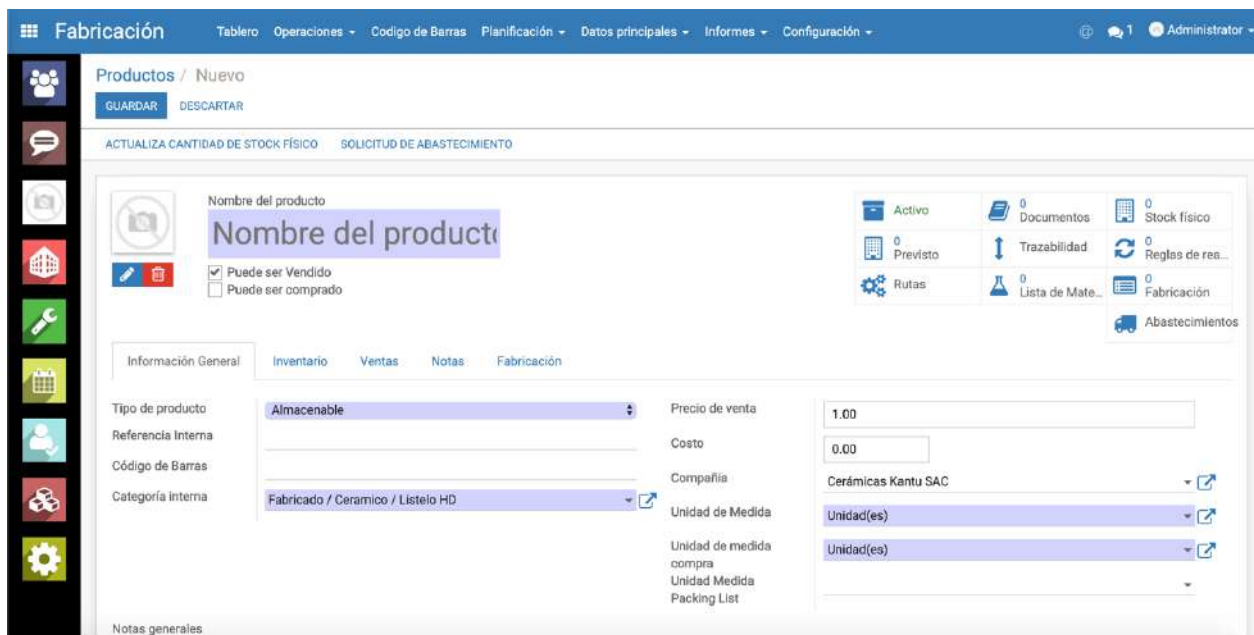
Fabricación Tablero Operaciones ▾ Codigo de Barras Planificación ▾ Datos principales ▾ Informes ▾ Configuración ▾ 1 Administrator ▾

Productos / Nuevo

GUARDAR DESCARTAR

ACTUALIZA CANTIDAD DE STOCK FÍSICO SOLICITUD DE ABASTECIMIENTO

Nombre del producto

Nombre del product

Puede ser Vendido
Puede ser comprado

Activo
0 Documentos
0 Stock físico
0 Previsto
Trazabilidad
0 Reglas de rea...
Rutas
0 Lista de Mate...
0 Fabricación
Abastecimientos

Información General Inventario Ventas Notas Fabricación

| Tipo de producto | Almacenable |
|---|---|
| Referencia Interna | |
| Código de Barras | |
| Categoría interna | Fabricado / Ceramico / Listelo HD |

| Precio de venta | 1.00 |
|---|---|
| Costo | 0.00 |
| Compañía | Cerámicas Kantu SAC |
| Unidad de Medida | Unidad(es) |
| Unidad de medida compra | Unidad(es) |
| Unidad Medida Packing List | |

Notas generales